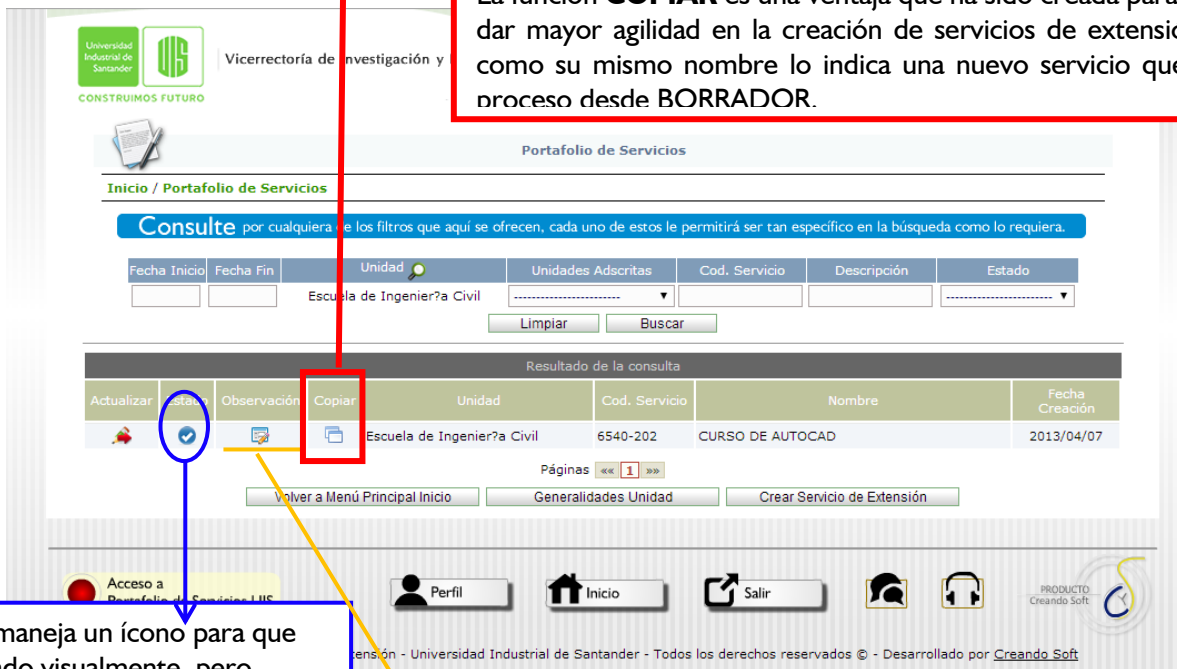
La función COPIAR es una ventaja que ha sido creada para dar mayor agilidad en la creación de servicios de extensió como su mismo nombre lo indica una nuevo servicio que proceso desde BORRADOR.

Universidad Industrial de Santander
CONSTRUIMOS FUTURO
Vicerrectoría de Investigación y

Portafolio de Servicios

Inicio / Portafolio de Servicios

Consulte por cualquiera de los filtros que aquí se ofrecen, cada uno de estos le permitirá ser tan específico en la búsqueda como lo requiera.

| Fecha Inicio | Fecha Fin | Unidad | Unidades Adscritas | Cod. Servicio | Descripción | Estado |
|---|---|---|---|---|---|---|
| | | Escuela de Ingenier?a Civil | ------------------------ | | | ------------------------ |

Limpiar Buscar

Resultado de la consulta

| Actualizar | Estado | Observación | Copiar | Unidad | Cod. Servicio | Nombre | Fecha Creación |
|---|---|---|---|---|---|---|---|
| | | | | Escuela de Ingenier?a Civil | 6540-202 | CURSO DE AUTOCAD | 2013/04/07 |

Páginas «« 1 »»

Volver a Menú Principal Inicio | Generalidades Unidad | Crear Servicio de Extensión

Acceso a Portafolio de Servicios UIS

Perfil Inicio Salir

PRODUCTO Creando Soft

maneja un ícono para que
ado visualmente, pero

tensión - Universidad Industrial de Santander - Todos los derechos reservados © - Desarrollado por Creando Soft